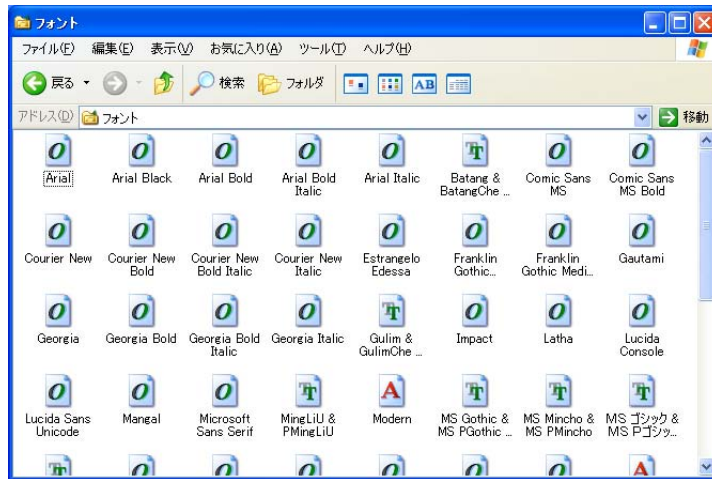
フォント

ファイル(F) 編集(E) 表示(V) お気に入り(A) ツール(T) ヘルプ(H)

戻る 検索 フォルダ AB

アドレス(D) フォント 移動

Arial
Arial Black
Arial Bold
Arial Bold Italic
Arial Italic
Batang & BatangChe ...
Comic Sans MS
Comic Sans MS Bold
Courier New
Courier New Bold
Courier New Bold Italic
Courier New Italic
Estrangelo Edessa
Franklin Gothic...
Franklin Gothic Medi...
Gautami
Georgia
Georgia Bold
Georgia Bold Italic
Georgia Italic
Gulim & GulimChe ...
Impact
Latha
Lucida Console
Lucida Sans Unicode
Mangal
Microsoft Sans Serif
MingLiU & PMingLiU
Modern
MS Gothic & MS PGothic ...
MS Mincho & MS PMincho
MS ゴシック & MS Pゴシッ...